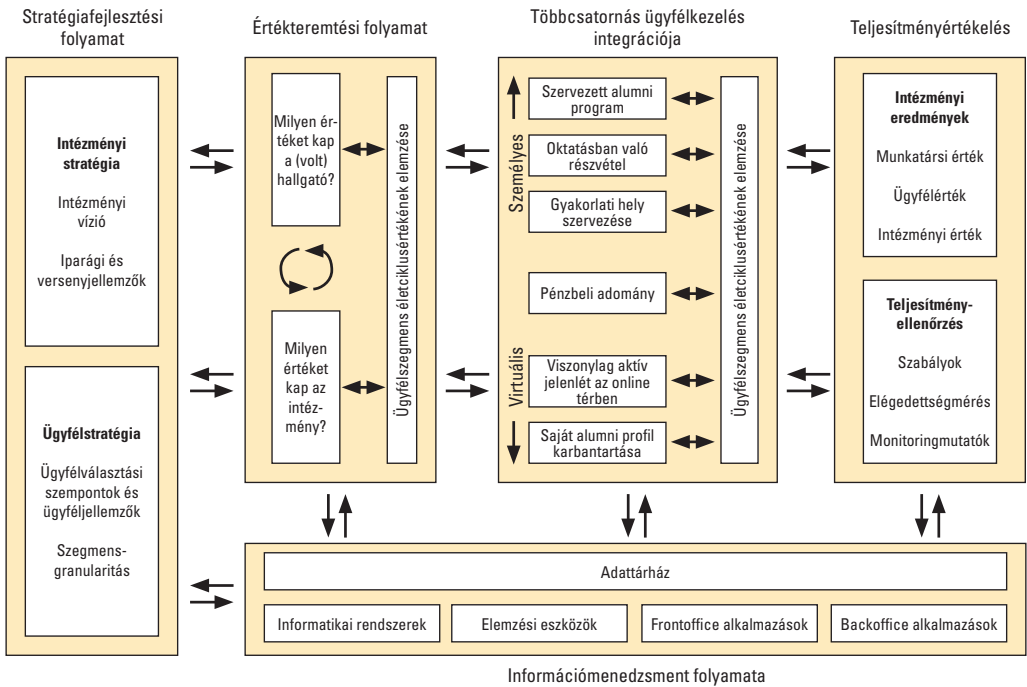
Stratégiafejlesztési folyamat

Intézményi stratégia

Intézményi vízió

Iparági és versenyjellemzők

Ügyfélstratégia

Ügyfélválasztási szempontok és ügyféljellemzők

Szegmens-granularitás

Értékteremtési folyamat

Milyen értéket kap a (volt) hallgató?

Milyen értéket kap az intézmény?

Ügyfélszegmens életciklusértékének elemzése

Többcsatornás ügyfélkezelés integrációja

Személyes

Virtuális

Szervezett alumni program

Oktatásban való részvétel

Gyakorlati hely szervezése

Pénzbeli adomány

Viszonylag aktív jelenlét az online térben

Saját alumni profil karbantartása

Ügyfélszegmens életciklusértékének elemzése

Teljesítményértékelés

Intézményi eredmények

Munkatársi érték

Ügyfélérték

Intézményi érték

Teljesítmény-ellenőrzés

Szabályok

Elégedettségmérés

Monitoringmutatók

Adattárház

Informatikai rendszerek

Elemzési eszközök

Frontoffice alkalmazások

Backoffice alkalmazások

Információmenedzsment folyamata